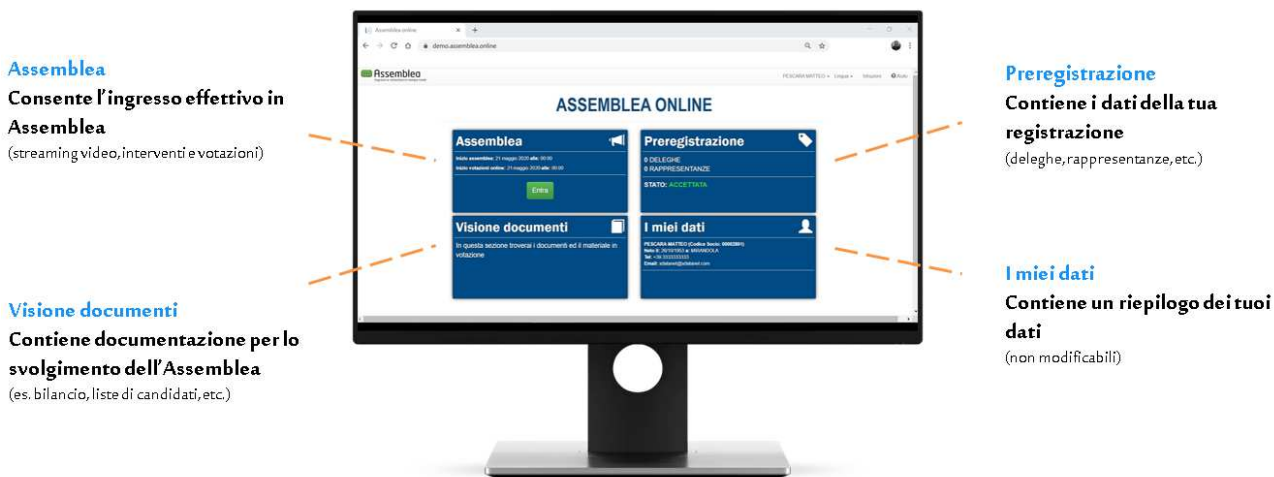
Assemblea
Consente l'ingresso effettivo in Assemblea
(streaming video, interventi e votazioni)

Visione documenti
Contiene documentazione per lo svolgimento dell'Assemblea
(es. bilancio, liste di candidati, etc.)

Assemblea online
demo.assemblea.online

Assembleo

PESCARA MATTEO Lingua Istruzioni Aiuto

ASSEMBLEA ONLINE

Assemblea
Inizio assemblea: 21 maggio 2020 alle: 00:00
Inizio votazioni online: 21 maggio 2020 alle: 00:00
Entra

Preregistrazione
0 DELEGHE
0 RAPPRESENTANZE
STATO: ACCETTATA

Visione documenti
In questa sezione troverai i documenti ed il materiale in votazione

I miei dati
PESCARA MATTEO (Codice Socio: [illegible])
Nato il: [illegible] a: MIRANDOLA
Tel: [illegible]
Email: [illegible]

Preregistrazione
Contiene i dati della tua registrazione
(deleghe, rappresentanze, etc.)

I miei dati
Contiene un riepilogo dei tuoi dati
(non modificabili)